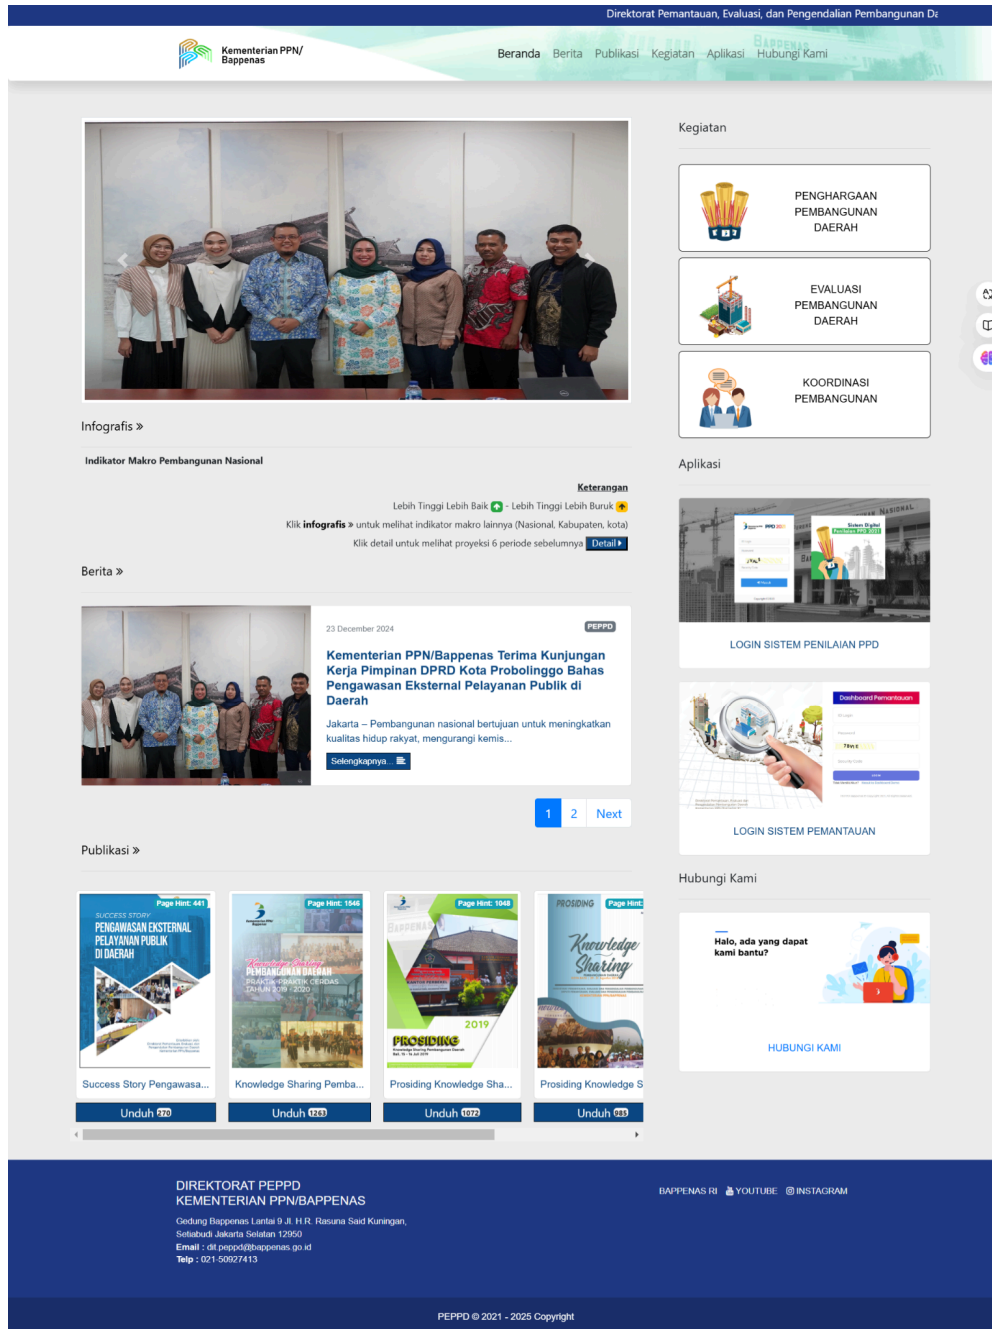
Direktorat Pemantauan, Evaluasi, dan Pengendalian Pembangunan Da

Kementerian PPN/ Bappenas

Beranda Berita Publikasi Kegiatan Aplikasi Hubungi Kami

Infografis »

Indikator Makro Pembangunan Nasional

Keterangan

Lebih Tinggi Lebih Baik - Lebih Tinggi Lebih Buruk

Klik **infografis** » untuk melihat indikator makro lainnya (Nasional, Kabupaten, kota)

Klik detail untuk melihat proyeksi 6 periode sebelumnya Detail

Berita »

23 December 2024

PEPPD

Kementerian PPN/Bappenas Terima Kunjungan Kerja Pimpinan DPRD Kota Probolinggo Bahas Pengawasan Eksternal Pelayanan Publik di Daerah

Jakarta – Pembangunan nasional bertujuan untuk meningkatkan kualitas hidup rakyat, mengurangi kemis...

Selengkapnya...

1 2 Next

Publikasi »

Page Hint: 441
SUCCESS STORY
PENGAWASAN EKSTERNAL PELAYANAN PUBLIK DI DAERAH
Success Story Pengawasa...
Unduh 270

Page Hint: 1546
Knowledge Sharing
PEMBANGUNAN DAERAH
PRAKTIK-PRAKTIK CERDAS TAHUN 2019 - 2020
Knowledge Sharing Pemba...
Unduh 1263

Page Hint: 1048
2019
PROSIDING
Prosiding Knowledge Sha...
Unduh 1072

PROSIDING
Page Hint:
Knowledge Sharing
Prosiding Knowledge S
Unduh 985

Kegiatan

PENGHARGAAN PEMBANGUNAN DAERAH

EVALUASI PEMBANGUNAN DAERAH

KOORDINASI PEMBANGUNAN

Aplikasi

LOGIN SISTEM PENILAIAN PPD

Dashboard Pemantauan

LOGIN SISTEM PEMANTAUAN

Hubungi Kami

Halo, ada yang dapat kami bantu?

HUBUNGI KAMI

DIREKTORAT PEPPD
KEMENTERIAN PPN/BAPPENAS

Gedung Bappenas Lantai 9 Jl. H.R. Rasuna Said Kuningan, Setiabudi Jakarta Selatan 12950
**Email :** dit.peppd@bappenas.go.id
**Telp :** 021-50927413

BAPPENAS RI YOUTUBE INSTAGRAM

PEPPD © 2021 - 2025 Copyright